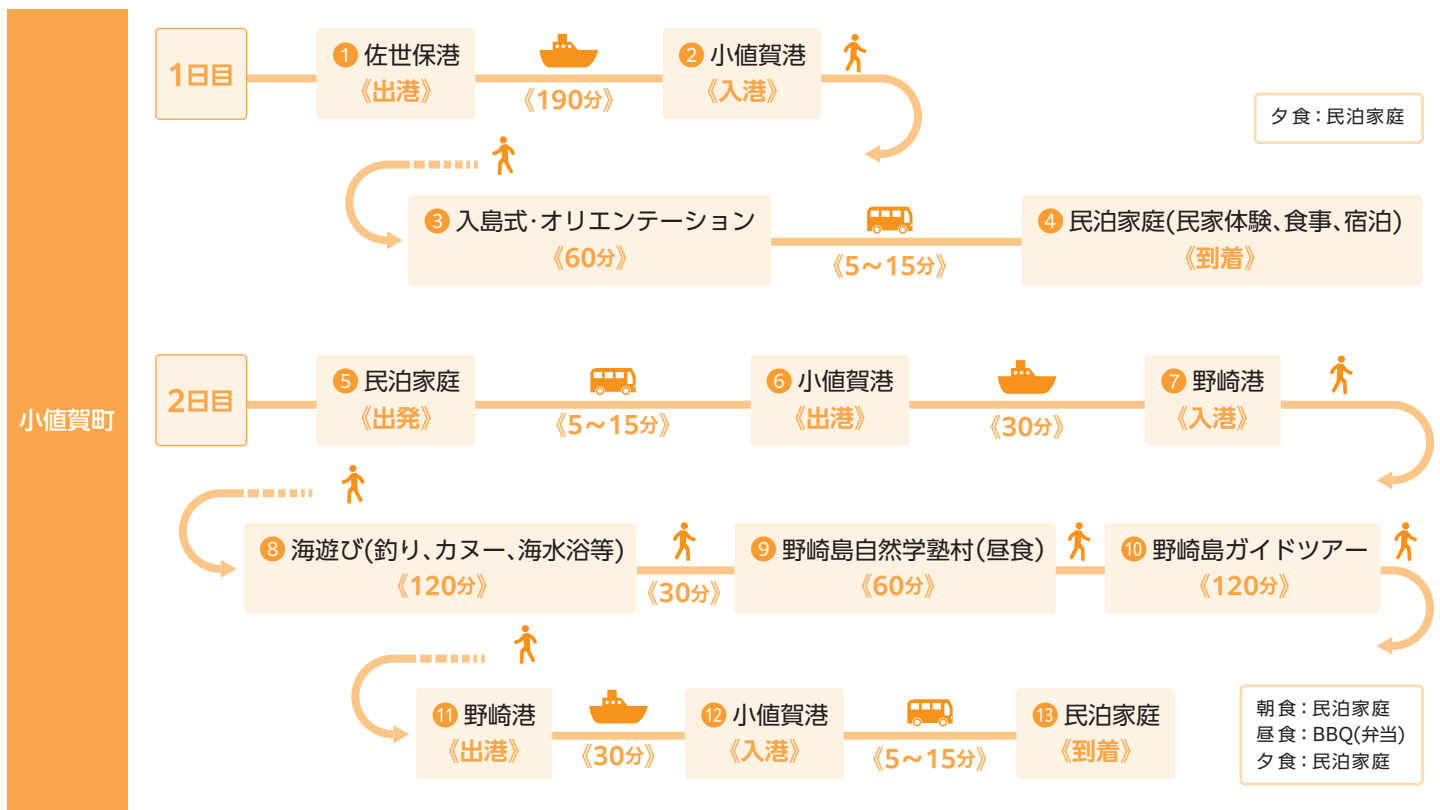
小値賀町

1日目

1 佐世保港
《出港》

《190分》

2 小値賀港
《入港》

夕食：民泊家庭

3 入島式·オリエンテーション
《60分》

《5～15分》

4 民泊家庭(民家体験、食事、宿泊)
《到着》

2日目

5 民泊家庭
《出発》

《5～15分》

6 小値賀港
《出港》

《30分》

7 野崎港
《入港》

8 海遊び(釣り、カヌー、海水浴等)
《120分》

《30分》

9 野崎島自然学塾村(昼食)
《60分》

10 野崎島ガイドツアー
《120分》

11 野崎港
《出港》

《30分》

12 小値賀港
《入港》

《5～15分》

13 民泊家庭
《到着》

朝食：民泊家庭
昼食：BBQ(弁当)
夕食：民泊家庭